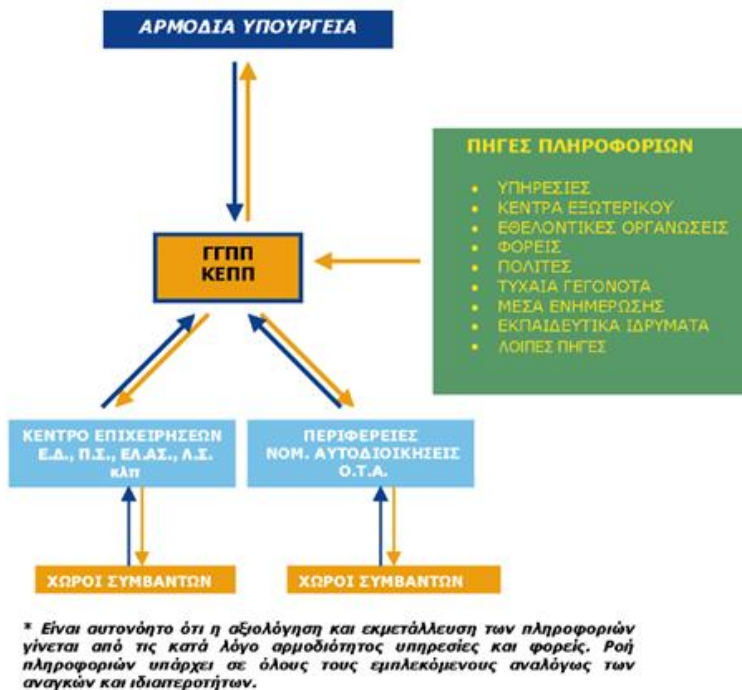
ΑΡΜΟΔΙΑ ΥΠΟΥΡΓΕΙΑ

ΠΗΓΕΣ ΠΛΗΡΟΦΟΡΙΩΝ

- ΥΠΗΡΕΣΙΕΣ
- ΚΕΝΤΡΑ ΕΞΩΤΕΡΙΚΟΥ
- ΕΘΕΛΟΝΤΙΚΕΣ ΟΡΓΑΝΩΣΕΙΣ
- ΦΟΡΕΙΣ
- ΠΟΛΙΤΕΣ
- ΤΥΧΑΙΑ ΓΕΓΟΝΟΤΑ
- ΜΕΣΑ ΕΝΗΜΕΡΩΣΗΣ
- ΕΚΠΑΙΔΕΥΤΙΚΑ ΙΔΡΥΜΑΤΑ
- ΛΟΙΠΕΣ ΠΗΓΕΣ

ΓΓΠΠ
ΚΕΠΠ

ΚΕΝΤΡΟ ΕΠΙΧΕΙΡΗΣΕΩΝ
Ε.Δ., Π.Σ., ΕΛ.ΑΣ., Λ.Σ.
κλπ

ΠΕΡΙΦΕΡΕΙΕΣ
ΝΟΜ. ΑΥΤΟΔΙΟΙΚΗΣΕΙΣ
Ο.Τ.Α.

ΧΩΡΟΙ ΣΥΜΒΑΝΤΩΝ

ΧΩΡΟΙ ΣΥΜΒΑΝΤΩΝ

* Είναι αυτονόητο ότι η αξιολόγηση και εκμετάλλευση των πληροφοριών γίνεται από τις κατά λόγο αρμοδιότητος υπηρεσίες και φορείς. Ροή πληροφοριών υπάρχει σε όλους τους εμπλεκόμενους αναλόγως των αναγκών και ιδιαιτεροτήτων.